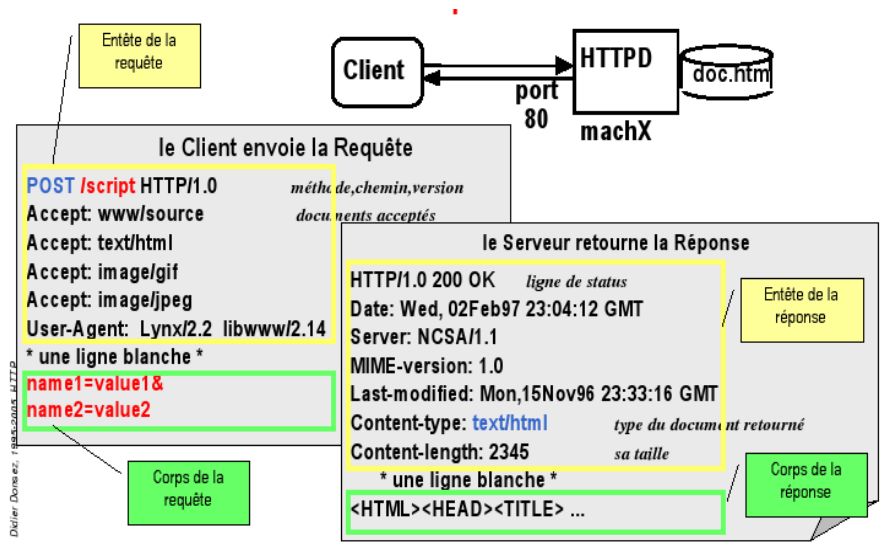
Entête de la requête

Client

HTTPD

doc.htm

port 80

machX

le Client envoie la Requête

POST /script HTTP/1.0 méthode,chemin,version

Accept: www/source documents acceptés

Accept: text/html

Accept: image/gif

Accept: image/jpeg

User-Agent: Lynx/2.2 libwww/2.14

* une ligne blanche *

name1=value1&
name2=value2

Corps de la requête

le Serveur retourne la Réponse

HTTP/1.0 200 OK ligne de status

Date: Wed, 02Feb97 23:04:12 GMT

Server: NCSA/1.1

MIME-version: 1.0

Last-modified: Mon,15Nov96 23:33:16 GMT

Content-type: text/html type du document retourné

Content-length: 2345 sa taille

* une ligne blanche *

<HTML><HEAD><TITLE> ...

Entête de la réponse

Corps de la réponse

Didier Donsez, 1995-2005 HTTP